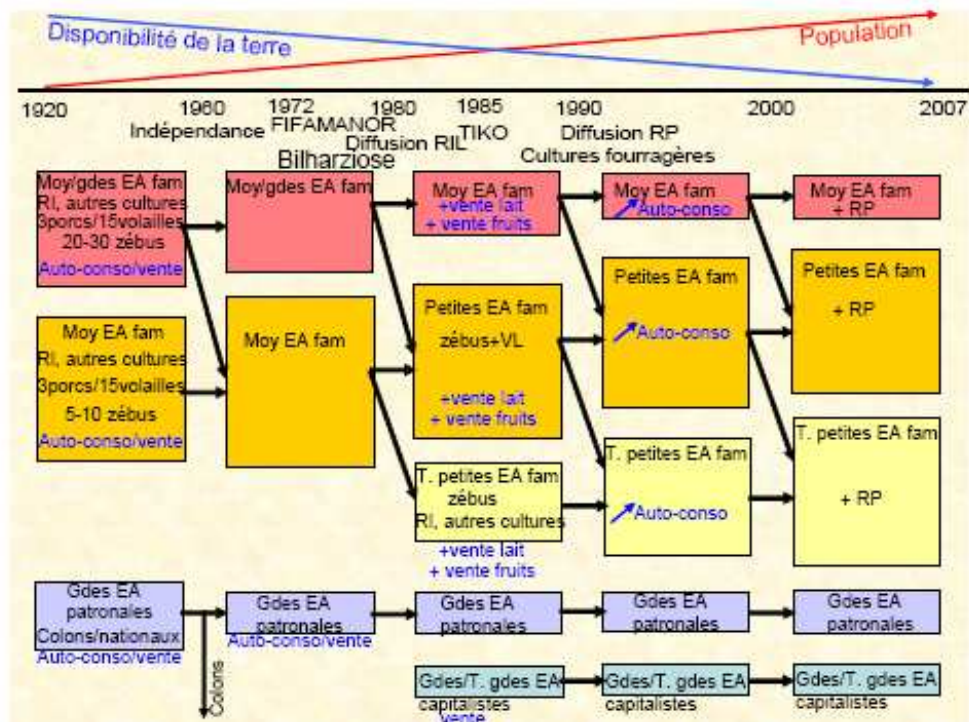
Disponibilité de la terre

Population

1920
1960 Indépendance
1972 FIFAMANOR
Bilharziose
1980 Diffusion RI
1985 TIKO
1990 Diffusion RP
Cultures fourragères
2000
2007

Moy/gdes EA fam
RI, autres cultures
3porcs/15volailles
20-30 zébus
Auto-conso/vente

Moy EA fam
RI, autres cultures
3porcs/15volailles
5-10 zébus
Auto-conso/vente

Moy/gdes EA fam

Moy EA fam

Moy EA fam
+vente lait
+ vente fruits

Petites EA fam
zébus+VL
+vente lait
+ vente fruits

T. petites EA fam
zébus
RI, autres cultures
+vente lait
+ vente fruits

Moy EA fam
Auto-conso

Petites EA fam
Auto-conso

T. petites EA fam
Auto-conso

Moy EA fam
+ RP

Petites EA fam
+ RP

T. petites EA fam
+ RP

Gdes EA patronales
Colons/nationaux
Auto-conso/vente

Colons

Gdes EA patronales
Auto-conso/vente

Gdes EA patronales

Gdes EA patronales

Gdes EA patronales

Gdes/T. gdes EA capitalistes
vente

Gdes/T. gdes EA capitalistes

Gdes/T. gdes EA capitalistes